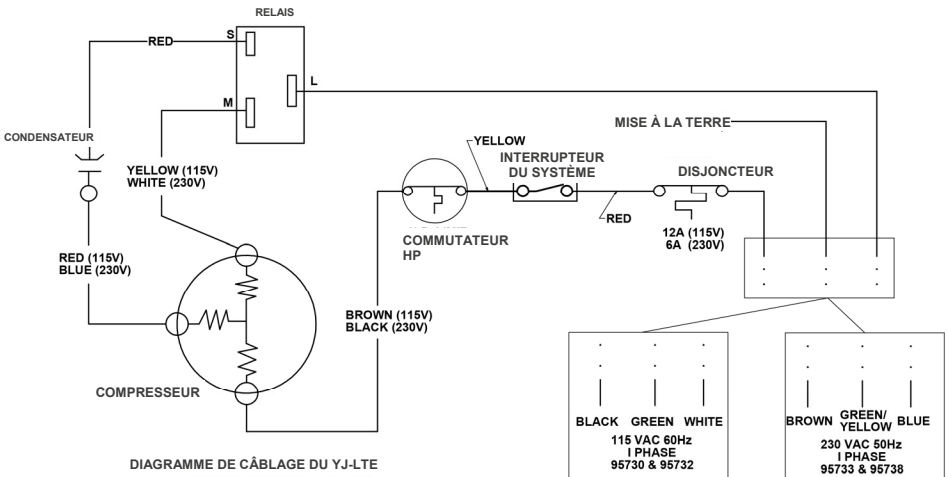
RELAIS

RED

S

M

L

CONDENSATEUR

YELLOW (115V)
WHITE (230V)

RED (115V)
BLUE (230V)

COMPRESSEUR

YELLOW

INTERRUPTEUR DU SYSTÈME

COMMUTATEUR HP

BROWN (115V)
BLACK (230V)

MISE À LA TERRE

DISJONCTEUR

RED

12A (115V)
6A (230V)

BLACK GREEN WHITE

115 VAC 60Hz
I PHASE
95730 & 95732

BROWN GREEN/ YELLOW BLUE

230 VAC 50Hz
I PHASE
95733 & 95738

DIAGRAMME DE CÂBLAGE DU YJ-LTE